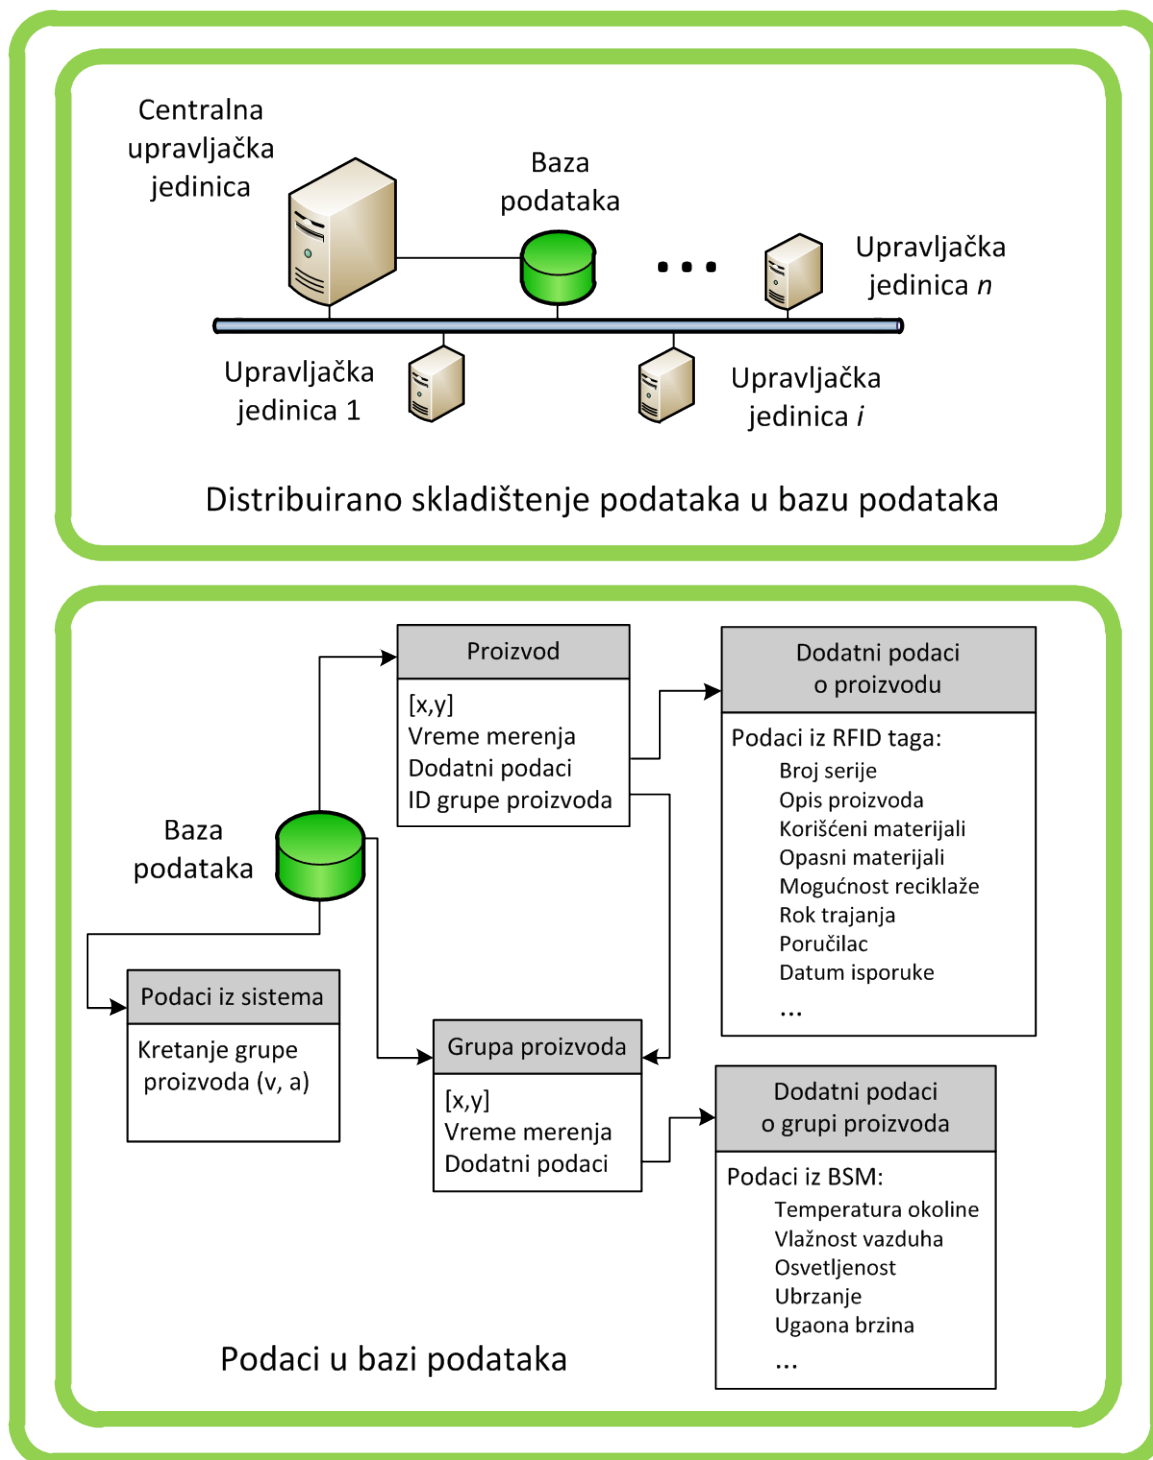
Centralna upravljačka jedinica

Baza podataka

...

Upravljačka jedinica *n*

Upravljačka jedinica 1

Upravljačka jedinica *i*

Distribuirano skladištenje podataka u bazu podataka

Proizvod

[x,y]
Vreme merenja
Dodatni podaci
ID grupe proizvoda

Dodatni podaci o proizvodu

Podaci iz RFID taga:
Broj serije
Opis proizvoda
Korišćeni materijali
Opasni materijali
Mogućnost reciklaže
Rok trajanja
Poručilac
Datum isporuke
...

Baza podataka

Podaci iz sistema

Kretanje grupe proizvoda (v, a)

Grupa proizvoda

[x,y]
Vreme merenja
Dodatni podaci

Dodatni podaci o grupi proizvoda

Podaci iz BSM:
Temperatura okoline
Vlažnost vazduha
Osvetljenost
Ubrzanje
Ugaona brzina
...

Podaci u bazi podataka